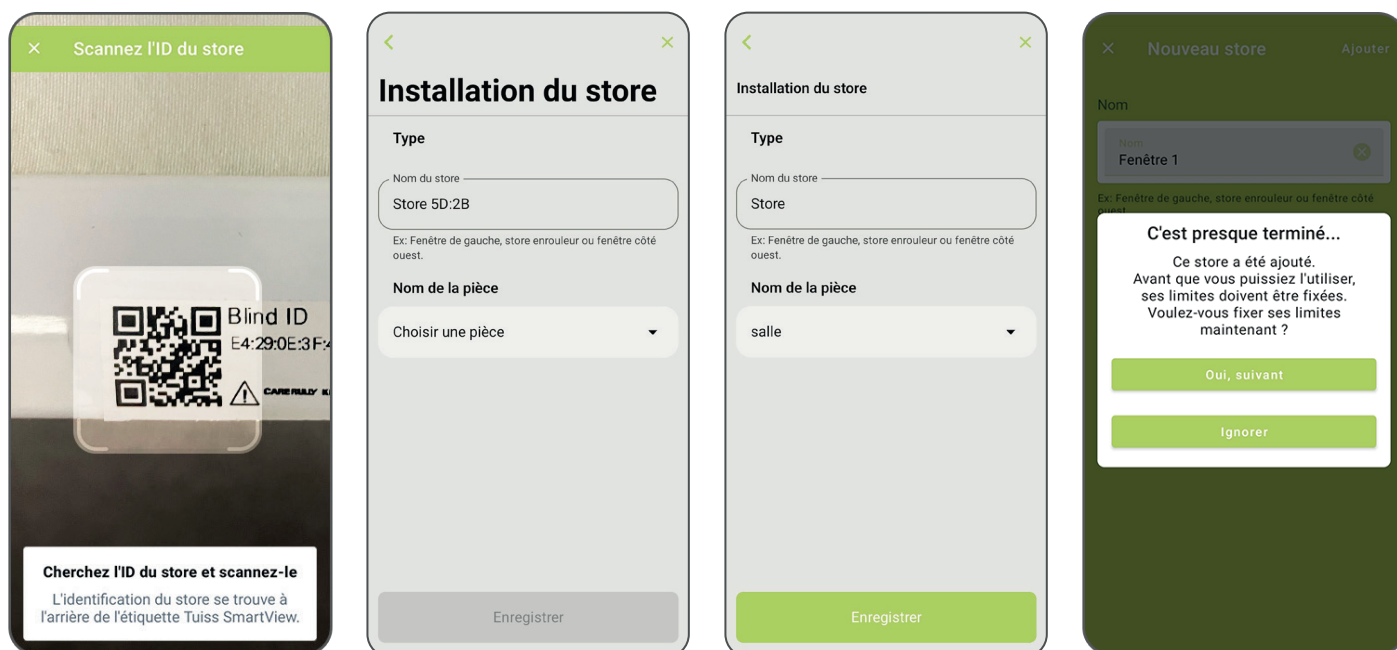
✕ Scannez l'ID du store

Blind ID
E4:29:0E:3F:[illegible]
CAREFULLY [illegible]

Cherchez l'ID du store et scannez-le
L'identification du store se trouve à l'arrière de l'étiquette Tuiss SmartView.

<
✕
Installation du store
Type
Nom du store
Store 5D:2B
Ex: Fenêtre de gauche, store enrouleur ou fenêtre côté ouest.
Nom de la pièce
Choisir une pièce
Enregistrer

<
✕
Installation du store
Type
Nom du store
Store
Ex: Fenêtre de gauche, store enrouleur ou fenêtre côté ouest.
Nom de la pièce
salle
Enregistrer

✕ Nouveau store Ajouter
Nom
Nom
Fenêtre 1
Ex: Fenêtre de gauche, store enrouleur ou fenêtre côté ouest
C'est presque terminé...
Ce store a été ajouté.
Avant que vous puissiez l'utiliser, ses limites doivent être fixées.
Voulez-vous fixer ses limites maintenant ?
Oui, suivant
Ignorer